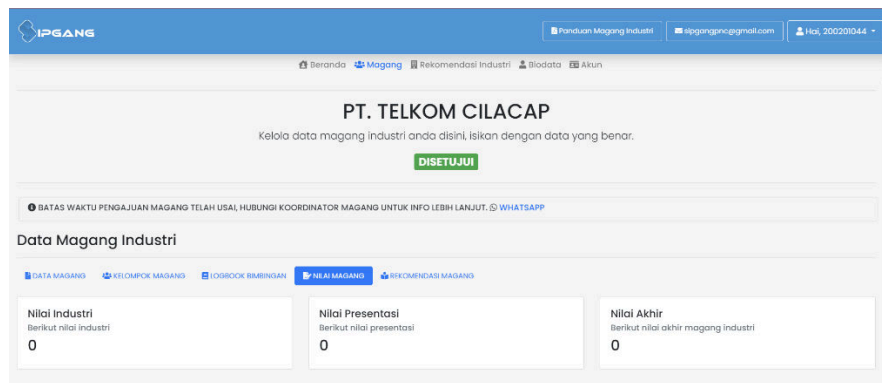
SIPGANG

Panduan Magang Industri

sipgangpnc@gmail.com

Hai, 200201044

Beranda Magang Rekomendasi Industri Biodata Akun

PT. TELKOM CILACAP

Kelola data magang industri anda disini, isikan dengan data yang benar.

DISETUJUI

BATAS WAKTU PENGAJUAN MAGANG TELAH USAI, HUBUNGI KOORDINATOR MAGANG UNTUK INFO LEBIH LANJUT. WHATSAPP

Data Magang Industri

DATA MAGANG KELOMPOK MAGANG LOGBOOK BIMBINGAN NILAI MAGANG REKOMENDASI MAGANG

Nilai Industri
Berikut nilai industri
0

Nilai Presentasi
Berikut nilai presentasi
0

Nilai Akhir
Berikut nilai akhir magang industri
0